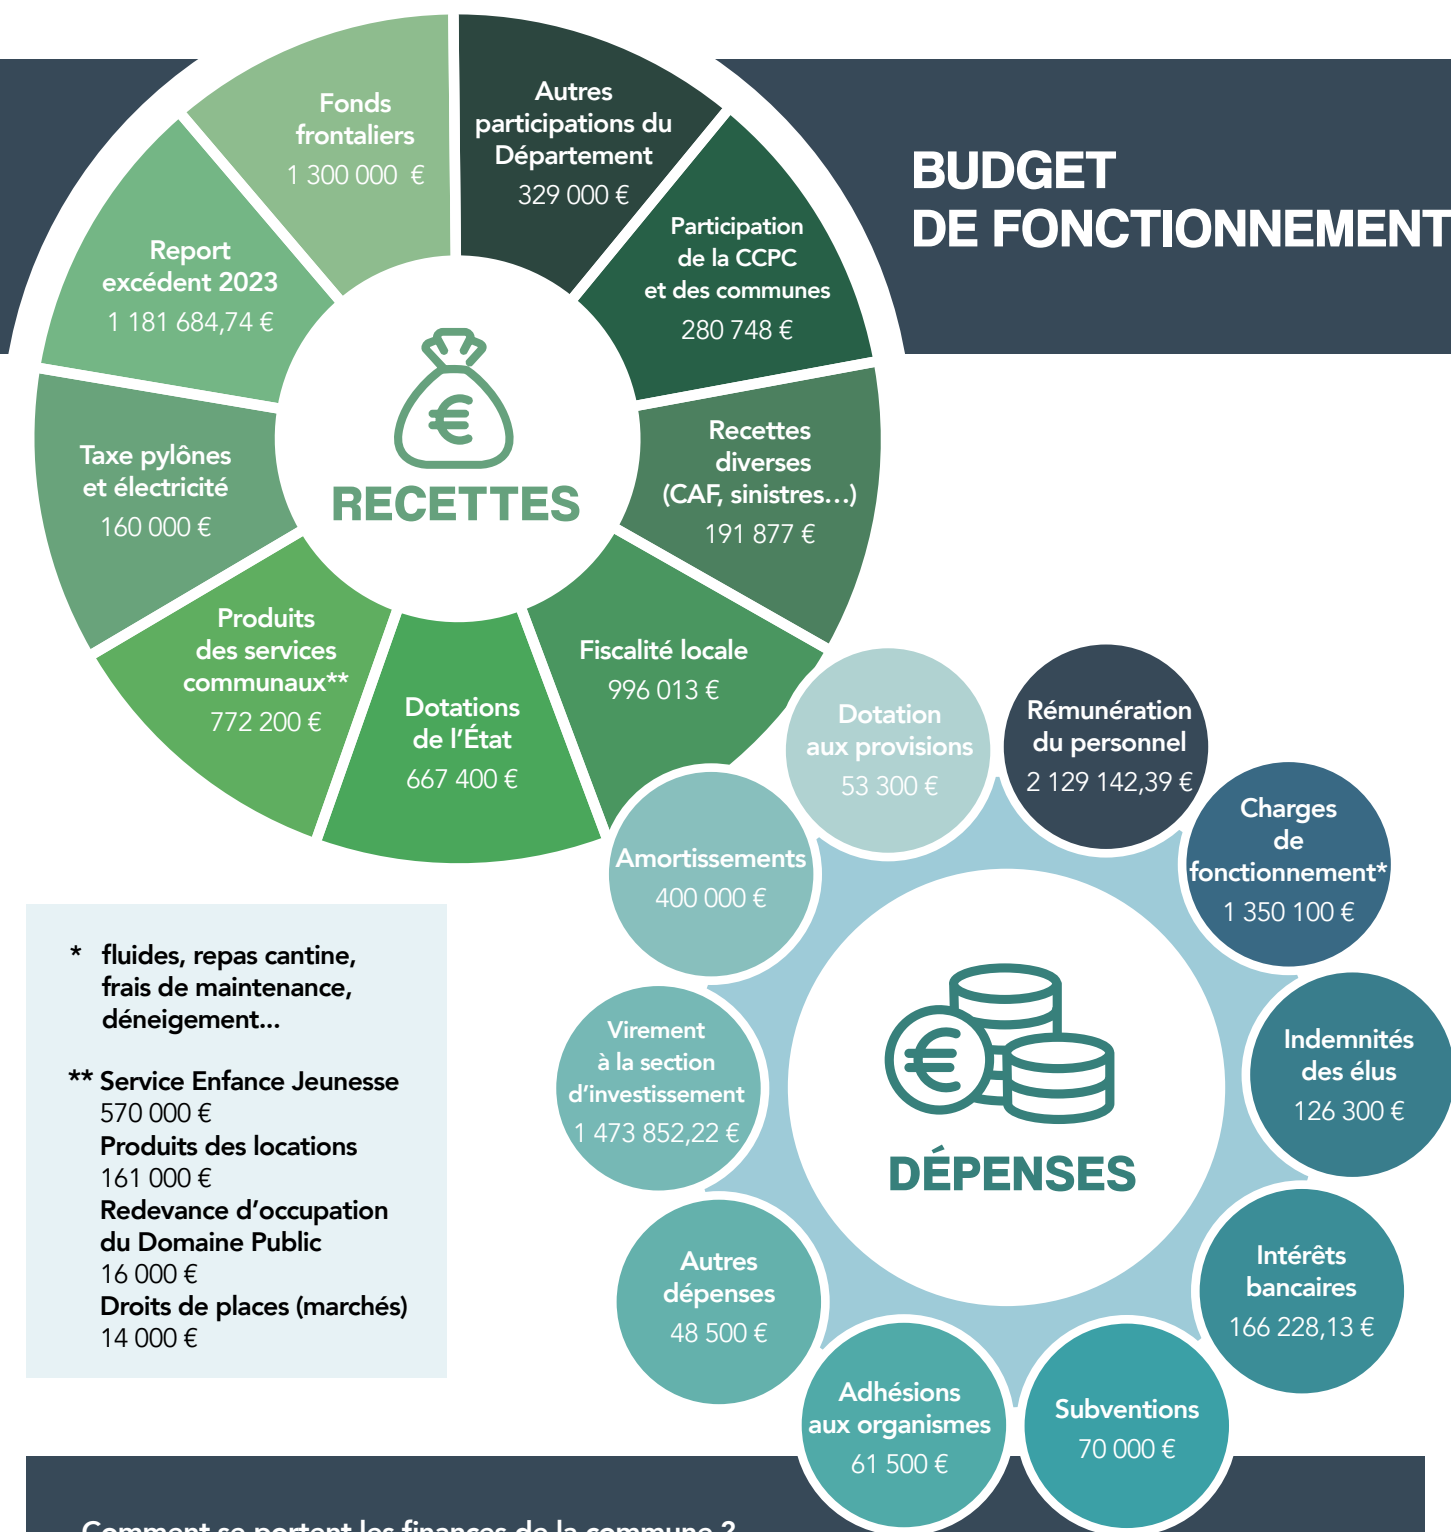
BUDGET DE FONCTIONNEMENT

Fonds frontaliers
1 300 000 €

Autres participations du Département
329 000 €

Participation de la CCPC et des communes
280 748 €

Recettes diverses (CAF, sinistres…)
191 877 €

Fiscalité locale
996 013 €

Dotations de l'État
667 400 €

Produits des services communaux**
772 200 €

Taxe pylônes et électricité
160 000 €

Report excédent 2023
1 181 684,74 €

RECETTES

* fluides, repas cantine, frais de maintenance, déneigement…

** Service Enfance Jeunesse
570 000 €
Produits des locations
161 000 €
Redevance d'occupation du Domaine Public
16 000 €
Droits de places (marchés)
14 000 €

Dotation aux provisions
53 300 €

Rémunération du personnel
2 129 142,39 €

Charges de fonctionnement*
1 350 100 €

Indemnités des élus
126 300 €

Intérêts bancaires
166 228,13 €

Subventions
70 000 €

Adhésions aux organismes
61 500 €

Autres dépenses
48 500 €

Virement à la section d'investissement
1 473 852,22 €

Amortissements
400 000 €

DÉPENSES

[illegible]